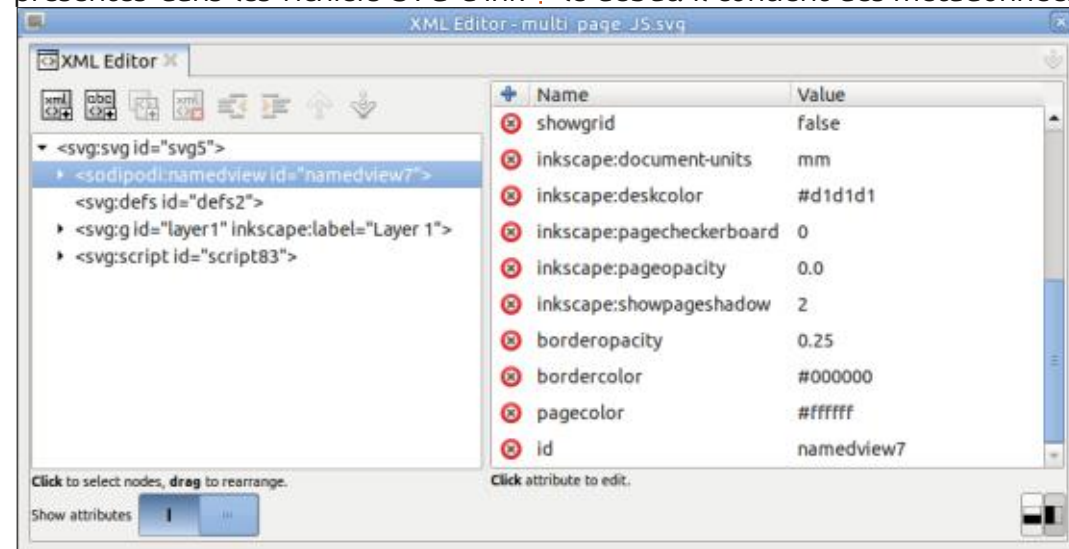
XML Editor - multi page JS.svg

XML Editor

<svg:svg id="svg5">
<sodipodi:namedview id="namedview7">
<svg:defs id="defs2">
<svg:g id="layer1" inkscape:label="Layer 1">
<svg:script id="script83">

| Name | Value |
|---|---|
| showgrid | false |
| inkscape:document-units | mm |
| inkscape:deskcolor | #d1d1d1 |
| inkscape:pagecheckerboard | 0 |
| inkscape:pageopacity | 0.0 |
| inkscape:showpageshadow | 2 |
| borderopacity | 0.25 |
| bordercolor | #000000 |
| pagecolor | #ffffff |
| id | namedview7 |

Click to select nodes, drag to rearrange.

Click attribute to edit.

Show attributes